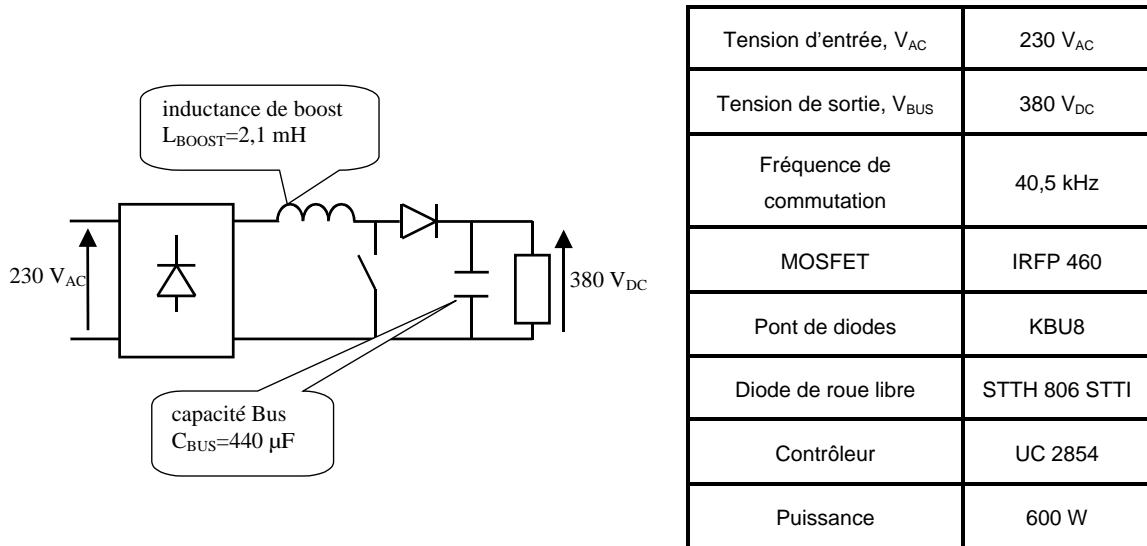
inductance de boost
$L_{BOOST}$=2,1 mH

230 $V_{AC}$

380 $V_{DC}$

capacité Bus
$C_{BUS}$=440 μF

| Tension d'entrée, $V_{AC}$ | 230 $V_{AC}$ |
|---|---|
| Tension de sortie, $V_{BUS}$ | 380 $V_{DC}$ |
| Fréquence de commutation | 40,5 kHz |
| MOSFET | IRFP 460 |
| Pont de diodes | KBU8 |
| Diode de roue libre | STTH 806 STTI |
| Contrôleur | UC 2854 |
| Puissance | 600 W |